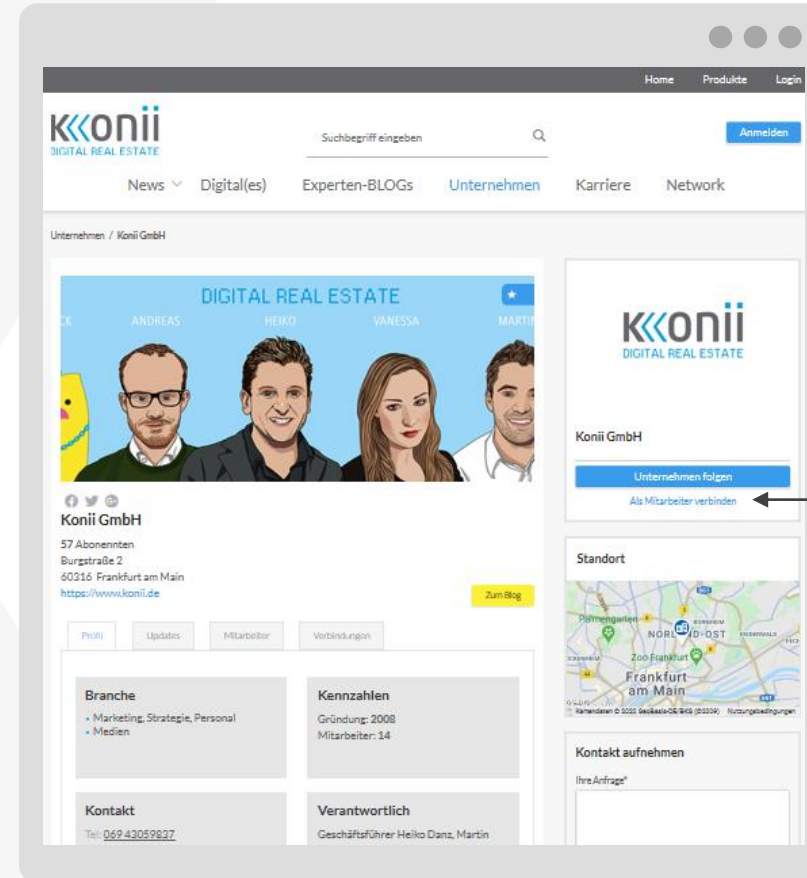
Home Produkte Login

konii DIGITAL REAL ESTATE

Suchbegriff eingeben

Anmelden

News Digital(es) Experten-BLOGs Unternehmen Karriere Network

Unternehmen / Konii GmbH

DIGITAL REAL ESTATE

CK ANDREAS HEIKO VANESSA MARTI

Konii GmbH

57 Abonennten
Burgstraße 2
60316 Frankfurt am Main
https://www.konii.de

Zum Blog

Profil Updates Mitarbeiter Verbindungen

Branche
- Marketing, Strategie, Personal
- Medien

Kennzahlen
Gründung: 2008
Mitarbeiter: 14

Kontakt
Tel: 069 43059837

Verantwortlich
Geschäftsführer Heiko Danz, Martin

konii DIGITAL REAL ESTATE

Konii GmbH

Unternehmen folgen

Als Mitarbeiter verbinden

Standort

Palmengarten NORD-OST Zoo Frankfurt Frankfurt am Main

Kartendaten © 2020 GeoBasis-DE/BKG (©2009) Nutzungsbedingungen

Kontakt aufnehmen

Ihre Anfrage*